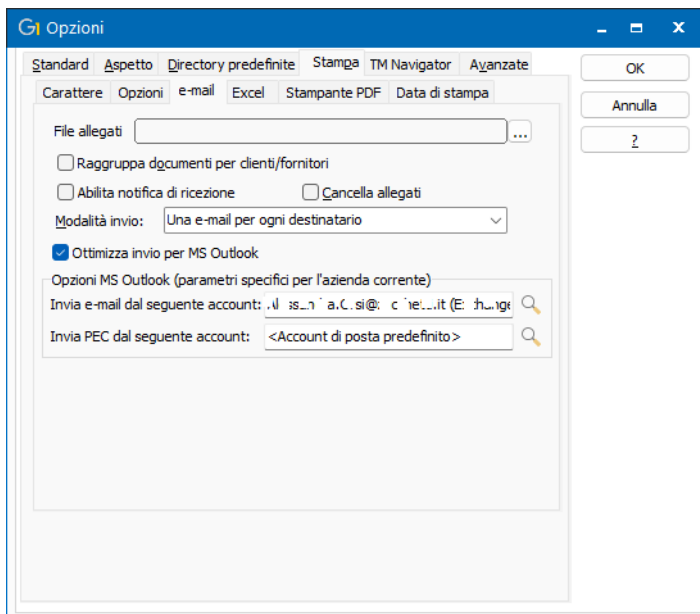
Opzioni

Standard | Aspetto | Directory predefinite | Stampa | TM Navigator | Avanzate

Carattere | Opzioni | e-mail | Excel | Stampante PDF | Data di stampa

File allegati ...

Raggruppa documenti per clienti/fornitori

Abilita notifica di ricezione

Cancella allegati

Modalità invio: Una e-mail per ogni destinatario

Ottimizza invio per MS Outlook

Opzioni MS Outlook (parametri specifici per l'azienda corrente)

Invia e-mail dal seguente account: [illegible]@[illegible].it (Exchange

Invia PEC dal seguente account: <Account di posta predefinito>

OK

Annulla

?